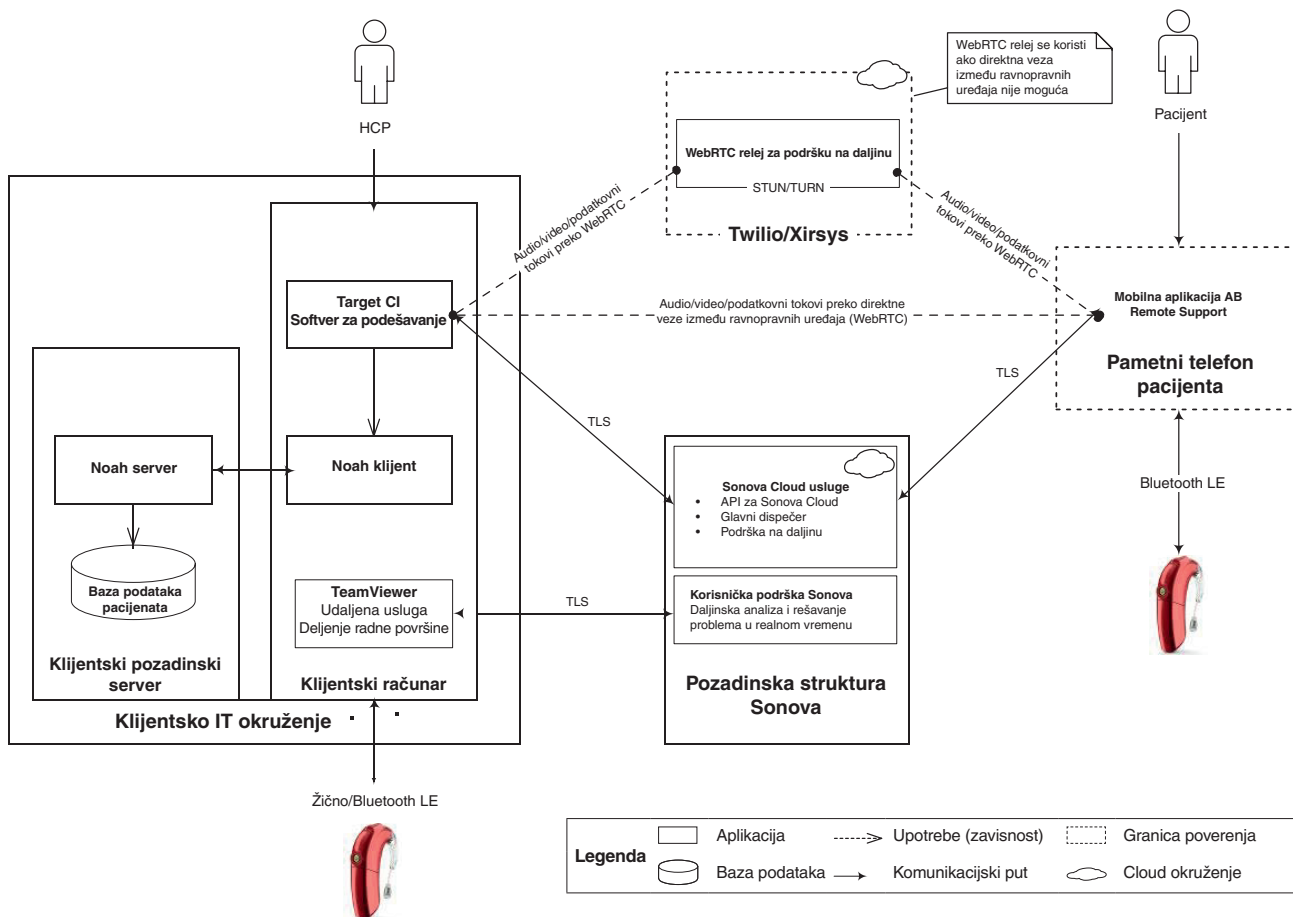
HCP

WebRTC relej se koristi ako direktna veza između ravnopravnih uređaja nije moguća

Pacijent

WebRTC relej za podršku na daljinu

STUN/TURN

Twilio/Xirsys

Audio/video/podatkovni tokovi preko WebRTC

Audio/video/podatkovni tokovi preko WebRTC

Target CI
Softver za podešavanje

Audio/video/podatkovni tokovi preko direktne veze između ravnopravnih uređaja (WebRTC)

Mobilna aplikacija AB Remote Support

Pametni telefon pacijenta

TLS

TLS

Noah server

Noah klijent

Sonova Cloud usluge
• API za Sonova Cloud
• Glavni dispečer
• Podrška na daljinu

Bluetooth LE

Baza podataka pacijenata

TeamViewer
Udaljena usluga
Deljenje radne površine

TLS

Korisnička podrška Sonova
Daljinska analiza i rešavanje problema u realnom vremenu

Klijentski pozadinski server

Klijentski računar

Pozadinska struktura Sonova

Klijentsko IT okruženje

Žično/Bluetooth LE

| Legenda | Aplikacija | Upotrebe (zavisnost) | Granica poverenja |
|---|---|---|---|
| | Baza podataka | Komunikacijski put | Cloud okruženje |